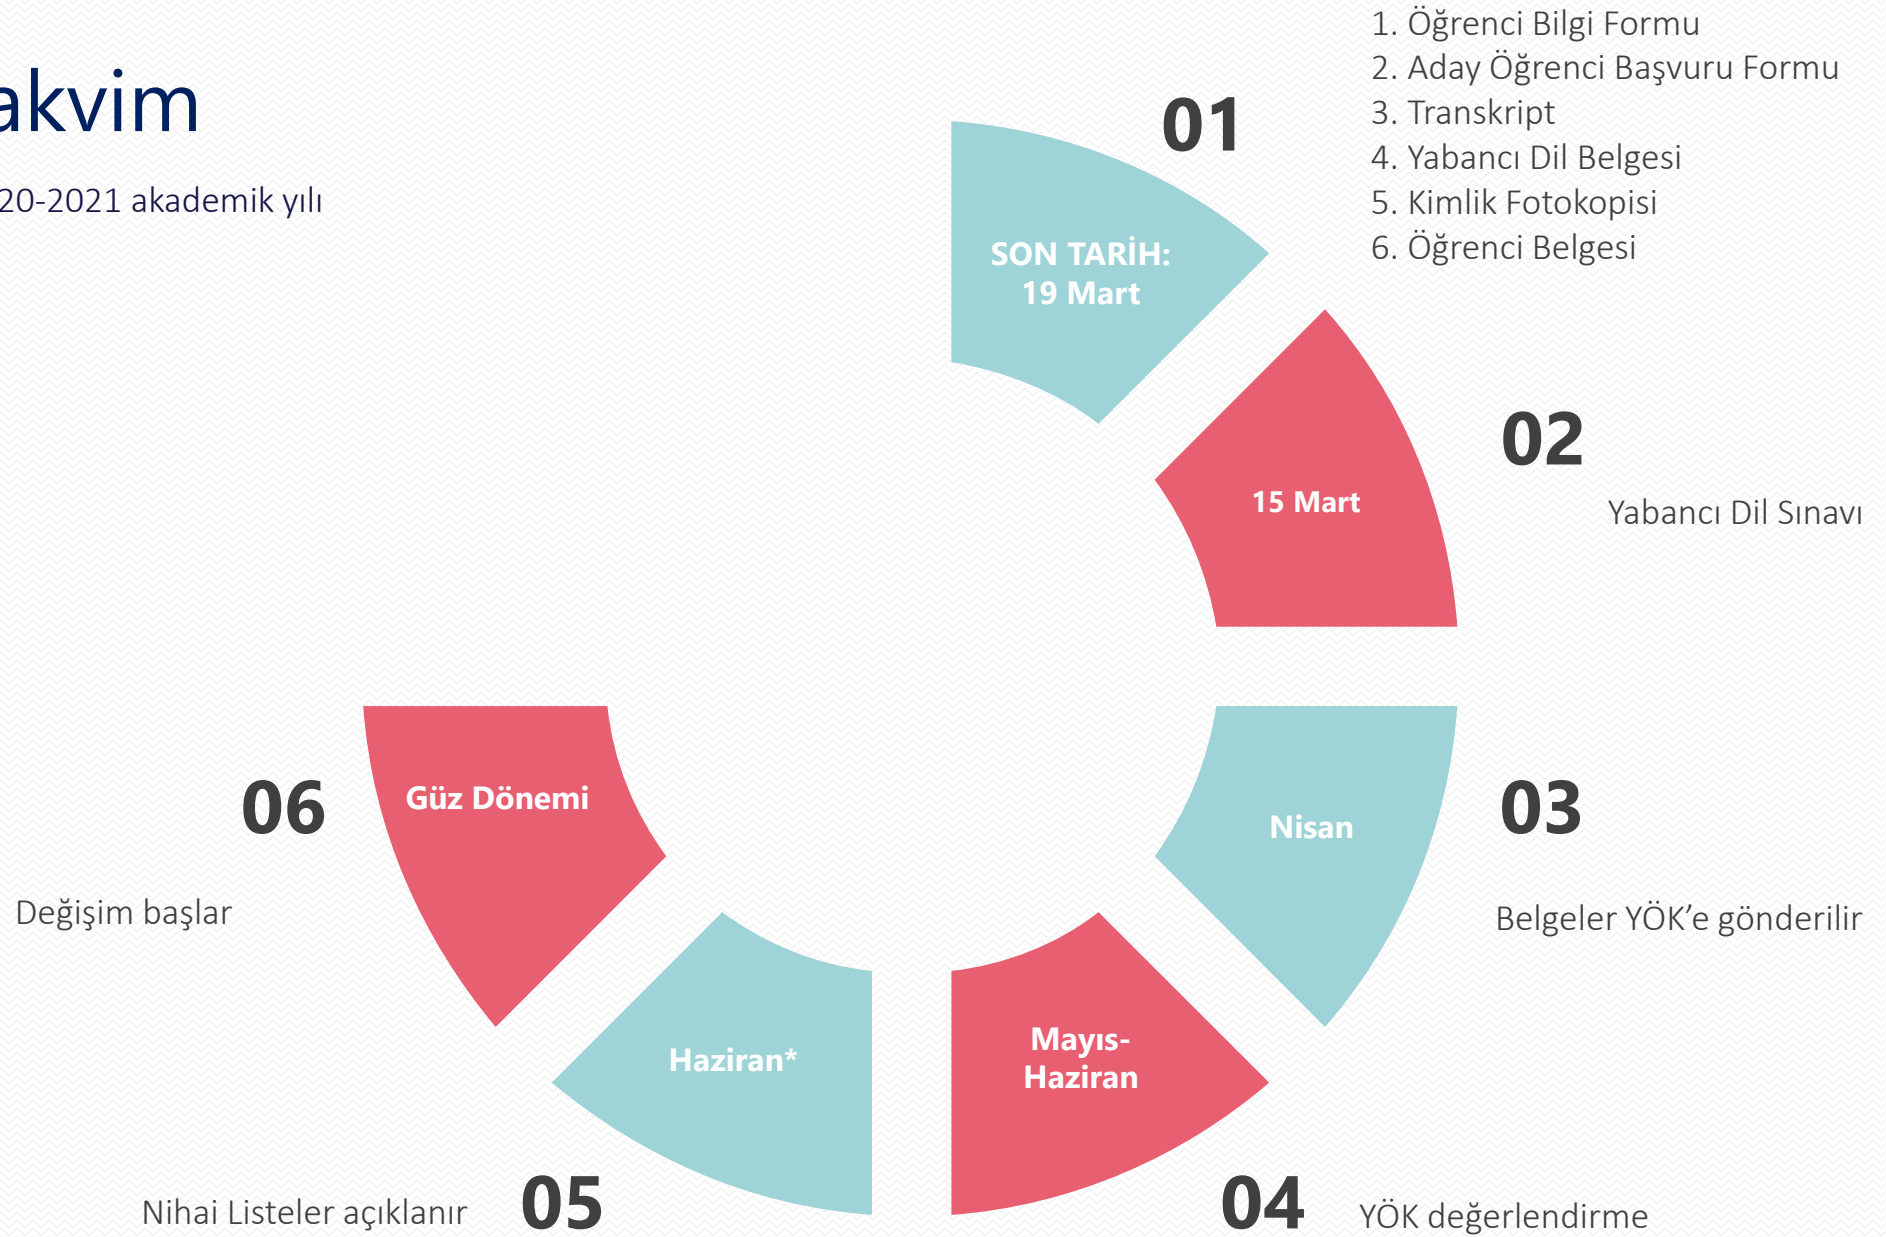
akvim

20-2021 akademik yılı

01

SON TARİH:
19 Mart

1. Öğrenci Bilgi Formu
2. Aday Öğrenci Başvuru Formu
3. Transkript
4. Yabancı Dil Belgesi
5. Kimlik Fotokopisi
6. Öğrenci Belgesi

02

15 Mart

Yabancı Dil Sınavı

03

Nisan

Belgeler YÖK'e gönderilir

04

Mayıs-
Haziran

YÖK değerlendirme

05

Haziran*

Nihai Listeler açıklanır

06

Güz Dönemi

Değişim başlar